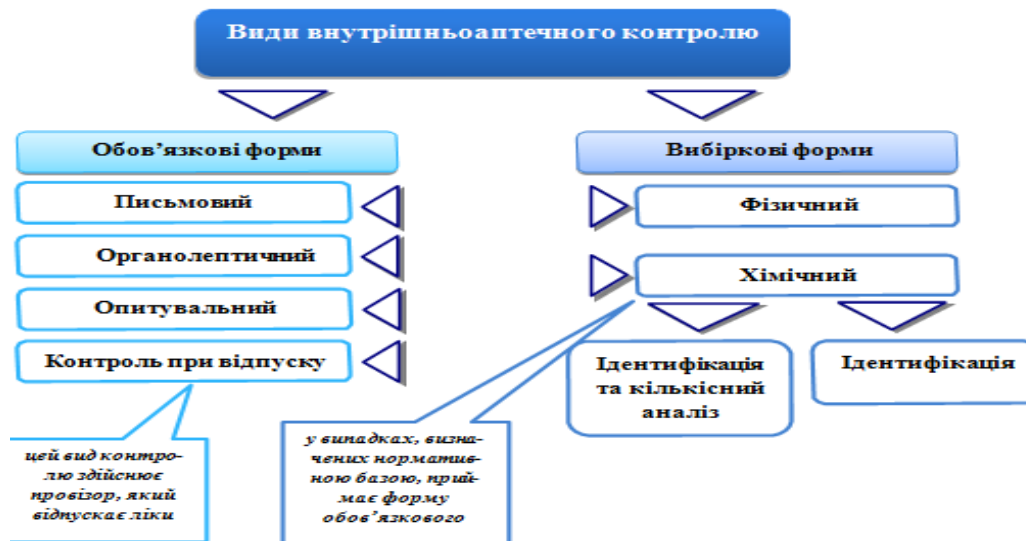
Види внутрішньоаптечного контролю

Обов’язкові форми

Письмовий

Органолептичний

Опитувальний

Контроль при відпуску

цей вид контролю здійснює провізор, який відпускає ліки

Вибіркові форми

Фізичний

Хімічний

Ідентифікація та кількісний аналіз

Ідентифікація

у випадках, визначених нормативною базою, приймає форму обов’язкового